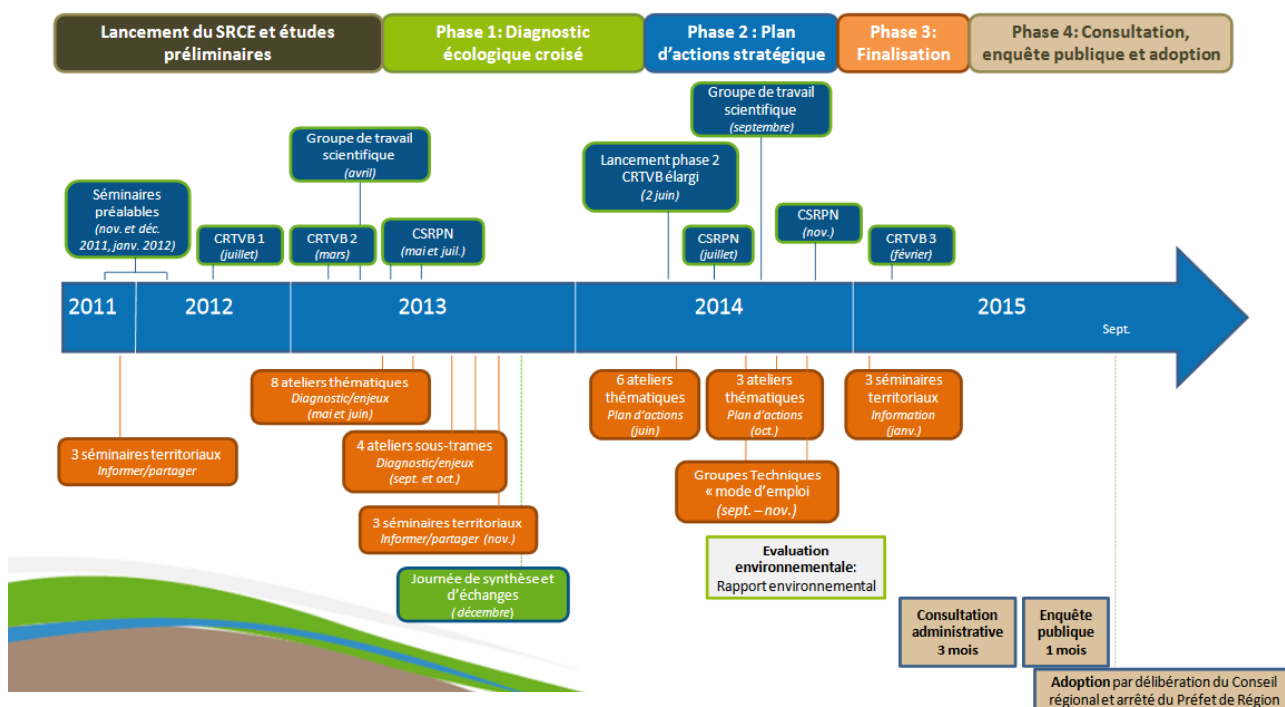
Lancement du SRCE et études préliminaires

Phase 1: Diagnostic écologique croisé

Phase 2 : Plan d'actions stratégique

Phase 3: Finalisation

Phase 4: Consultation, enquête publique et adoption

Séminaires préalables
(nov. et déc. 2011, janv. 2012)

CRTVB 1
(juillet)

Groupe de travail scientifique
(avril)

CRTVB 2
(mars)

CSRPN
(mai et juil.)

Lancement phase 2
CRTVB élargi
(2 juin)

Groupe de travail scientifique
(septembre)

CSRPN
(juillet)

CSRPN
(nov.)

CRTVB 3
(février)

2011

2012

2013

2014

2015

Sept.

3 séminaires territoriaux
Informer/partager

8 ateliers thématiques
Diagnostic/enjeux
(mai et juin)

4 ateliers sous-trames
Diagnostic/enjeux
(sept. et oct.)

3 séminaires territoriaux
Informer/partager (nov.)

Journée de synthèse et d'échanges
(décembre)

6 ateliers thématiques
Plan d'actions
(juin)

3 ateliers thématiques
Plan d'actions
(oct.)

Groupes Techniques
« mode d'emploi
(sept. – nov.)

3 séminaires territoriaux
Information
(janv.)

Evaluation environnementale:
Rapport environnemental

Consultation administrative
3 mois

Enquête publique
1 mois

Adoption par délibération du Conseil régional et arrêté du Préfet de Région